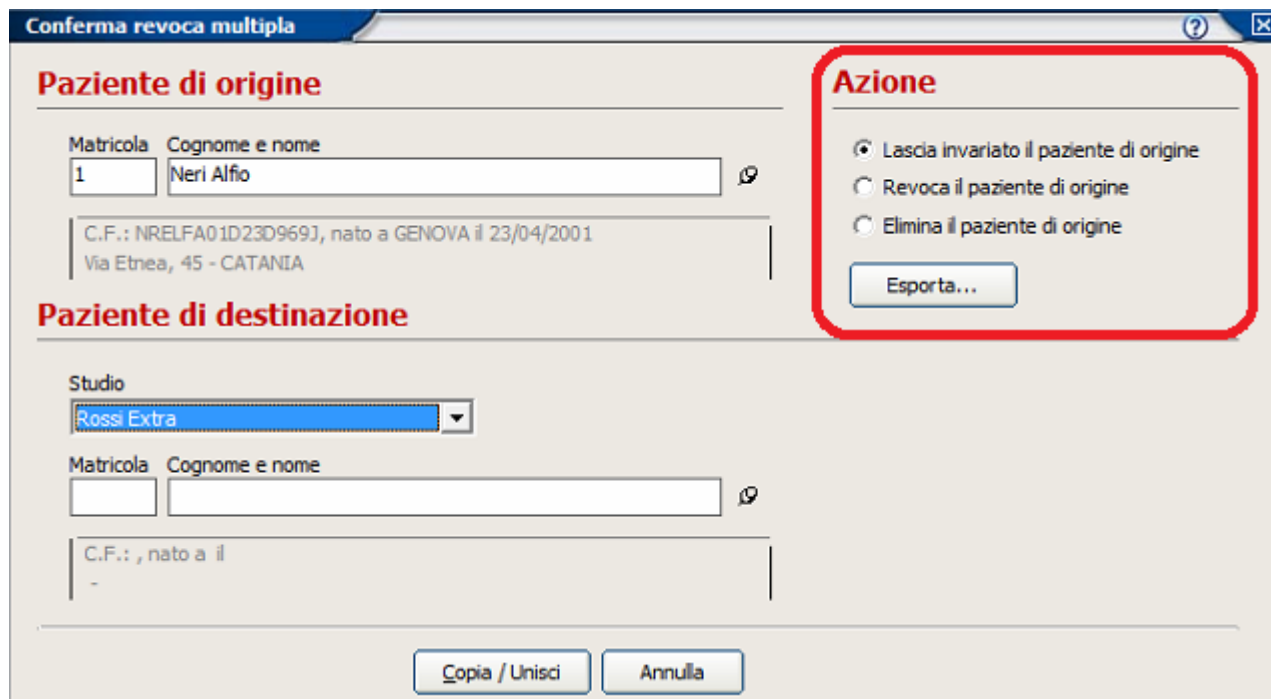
Conferma revoca multipla

Paziente di origine

Matricola
1

Cognome e nome
Neri Alfio

C.F.: NRELFA01D23D969J, nato a GENOVA il 23/04/2001
Via Etnea, 45 - CATANIA

Azione

Lascia invariato il paziente di origine
Revoca il paziente di origine
Elimina il paziente di origine

Esporta...

Paziente di destinazione

Studio
Rossi Extra

Matricola

Cognome e nome

C.F.: , nato a il
-

Copia / Unisci
Annulla